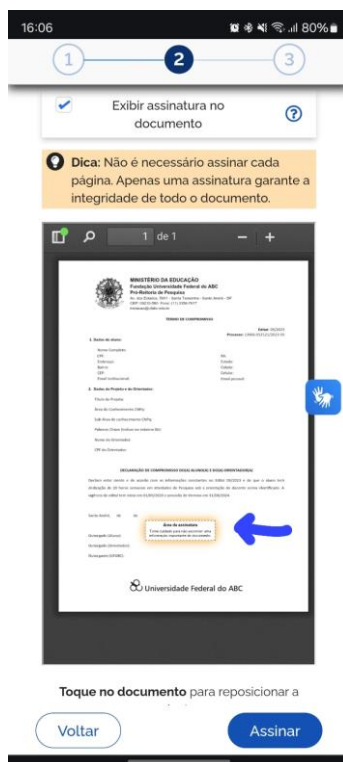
16:06

80%

1

2

3

Exibir assinatura no documento

?

Dica: Não é necessário assinar cada página. Apenas uma assinatura garante a integridade de todo o documento.

1 de 1

MINISTÉRIO DA EDUCAÇÃO
Fundação Universidade Federal do ABC
Pró-Reitoria de Pesquisa

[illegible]

TERMO DE COMPROMISSO

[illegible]

DECLARAÇÃO DE COMPROMISSO DISCENTE E DOCENTE/ORIENTADOR(A)

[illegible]

Área de assinatura

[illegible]

Universidade Federal do ABC

Toque no documento para reposicionar a

Voltar

Assinar